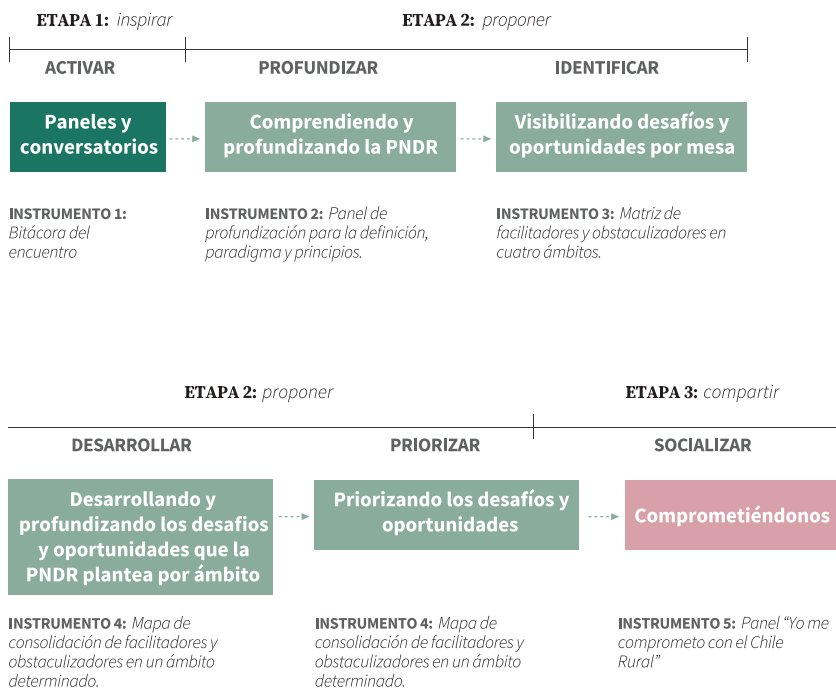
ETAPA 1: inspirar

ETAPA 2: proponer

ACTIVAR

PROFUNDIZAR

IDENTIFICAR

Paneles y conversatorios

Comprendiendo y profundizando la PNDR

Visibilizando desafíos y oportunidades por mesa

INSTRUMENTO 1: Bitácora del encuentro

INSTRUMENTO 2: Panel de profundización para la definición, paradigma y principios.

INSTRUMENTO 3: Matriz de facilitadores y obstaculizadores en cuatro ámbitos.

ETAPA 2: proponer

ETAPA 3: compartir

DESARROLLAR

PRIORIZAR

SOCIALIZAR

Desarrollando y profundizando los desafios y oportunidades que la PNDR plantea por ámbito

Priorizando los desafíos y oportunidades

Comprometiéndonos

INSTRUMENTO 4: Mapa de consolidación de facilitadores y obstaculizadores en un ámbito determinado.

INSTRUMENTO 4: Mapa de consolidación de facilitadores y obstaculizadores en un ámbito determinado.

INSTRUMENTO 5: Panel “Yo me comprometo con el Chile Rural”